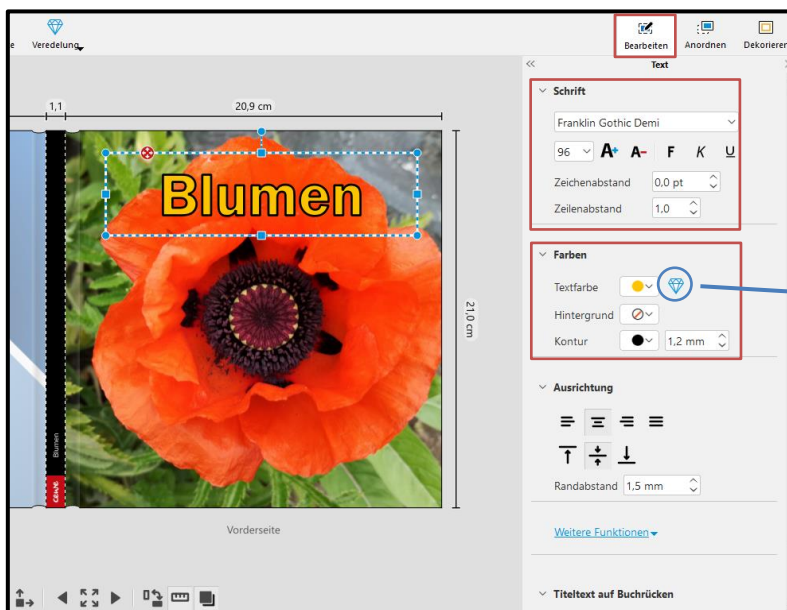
e Veredelung

Bearbeiten Anordnen Dekorieren

Text

1,1 20,9 cm

Blumen

21,0 cm

Blumen

Vorderseite

Schrift

Franklin Gothic Demi

96 A A F K U

Zeichenabstand 0,0 pt

Zeilenabstand 1,0

Farben

Textfarbe

Hintergrund

Kontur 1,2 mm

Ausrichtung

Randabstand 1,5 mm

Weitere Funktionen

Titeltext auf Buchrücken